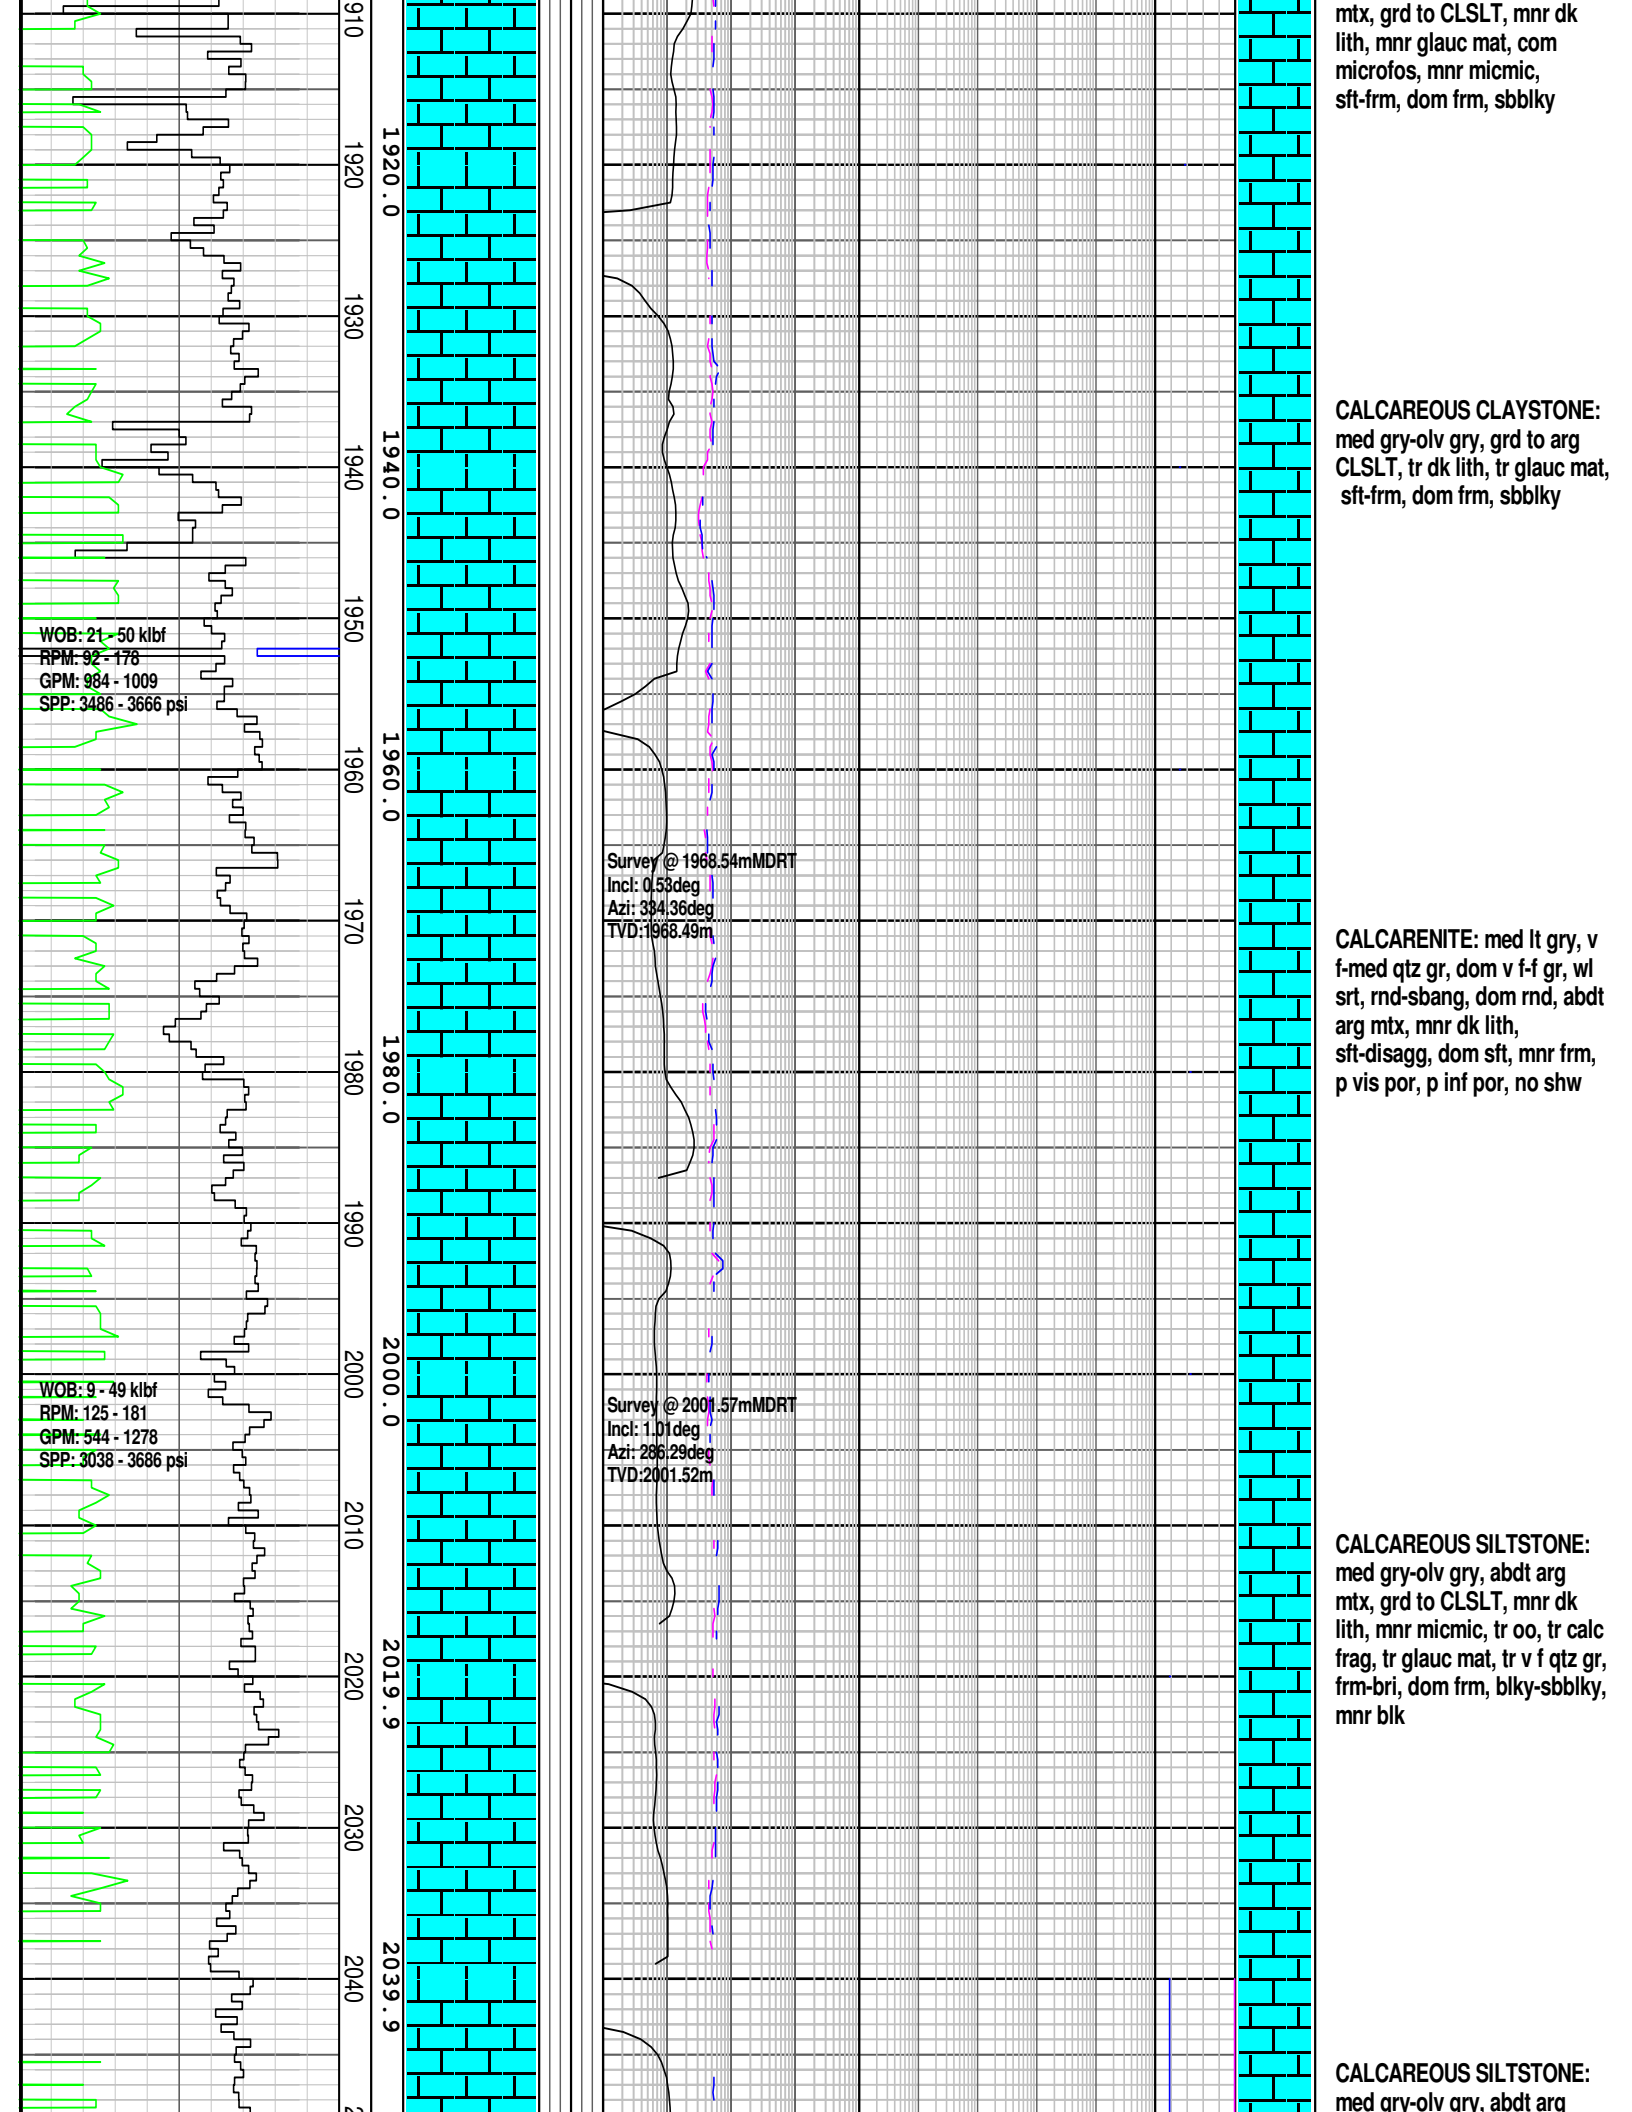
910

1920

1930

1940

1950

1960

1970

1980

1990

2000

2010

2020

2030

2040

1920.0

1940.0

1960.0

1980.0

2000.0

2019.9

2039.9

WOB: 21 - 50 klbf
RPM: 92 - 178
GPM: 984 - 1009
SPP: 3486 - 3666 psi

WOB: 9 - 49 klbf
RPM: 125 - 181
GPM: 544 - 1278
SPP: 3038 - 3686 psi

Survey @ 1968.54mMDRT
Incl: 0.53deg
Azi: 334.36deg
TVD:1968.49m

Survey @ 2001.57mMDRT
Incl: 1.01deg
Azi: 286.29deg
TVD:2001.52m

mtx, grd to CLSLT, mnr dk lith, mnr glauc mat, com microfos, mnr micmic, sft-frm, dom frm, sbblky

CALCAREOUS CLAYSTONE: med gry-olv gry, grd to arg CLSLT, tr dk lith, tr glauc mat, sft-frm, dom frm, sbblky

CALCARENITE: med lt gry, v f-med qtz gr, dom v f-f gr, wl srt, rnd-sbang, dom rnd, abdt arg mtx, mnr dk lith, sft-disagg, dom sft, mnr frm, p vis por, p inf por, no shw

CALCAREOUS SILTSTONE: med gry-olv gry, abdt arg mtx, grd to CLSLT, mnr dk lith, mnr micmic, tr oo, tr calc frag, tr glauc mat, tr v f qtz gr, frm-bri, dom frm, blky-sbblky, mnr blk

CALCAREOUS SILTSTONE: med gry-olv gry, abdt arg